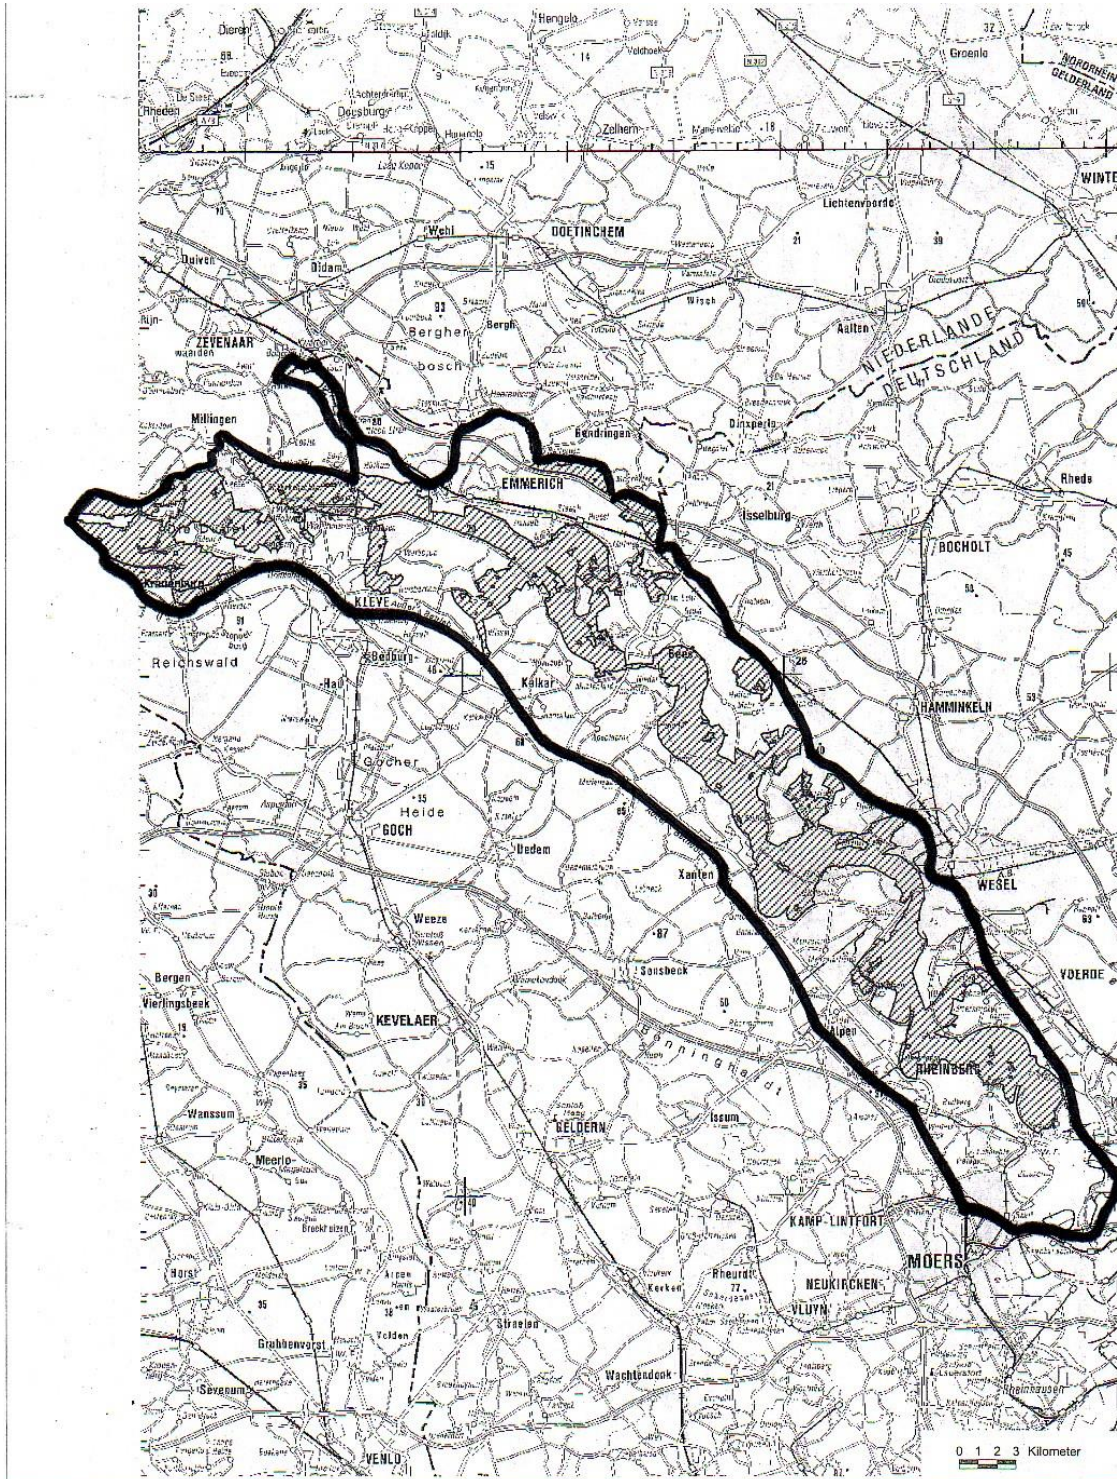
Dieren
Hengelo
Groenlo
NORDRHEIN
GELDERLAND
88
De Steeg
Rheden
Doesburg
Zelhem
Halle
Keijenborg
Hummelo
Laag Keppel
15
Lichtenvoorde
WINTE
Wehl
DOETINCHEM
Duiven
Didam
21
39
Rijn-
ZEVENAAR
waarden
83
Bergher
Bergh
bosch
Wisch
Aalten
NIEDERLANDE
DEUTSCHLAND
59
Millingen
Bendringen
Dinxperlo
EMMERICH
Rhede
Isselburg
Kranenburg
BOCHOLT
KLEVE
45
91
Reichswald
Bedburg
Hau
Kalkar
Rees
HAMMINKELN
Gocher
Heide
15
GOCH
Uedem
Xanten
WESEL
30
Weeze
87
VOERDE
Bergen
Vierlingsbeek
Sonsbeck
50
KEVELAER
Alpen
RHEINBERG
Wanssum
GELDERN
Issum
Meerlo
Broekhuizen
KAMP-LINTFORT
Horst
Rheurdt
MOERS
NEUKIRCHEN-
VLUYN
35
Straelen
Grubbenvorst
Velden
Sevenum
Wachtendonk
VENLO
0 1 2 3 Kilometer